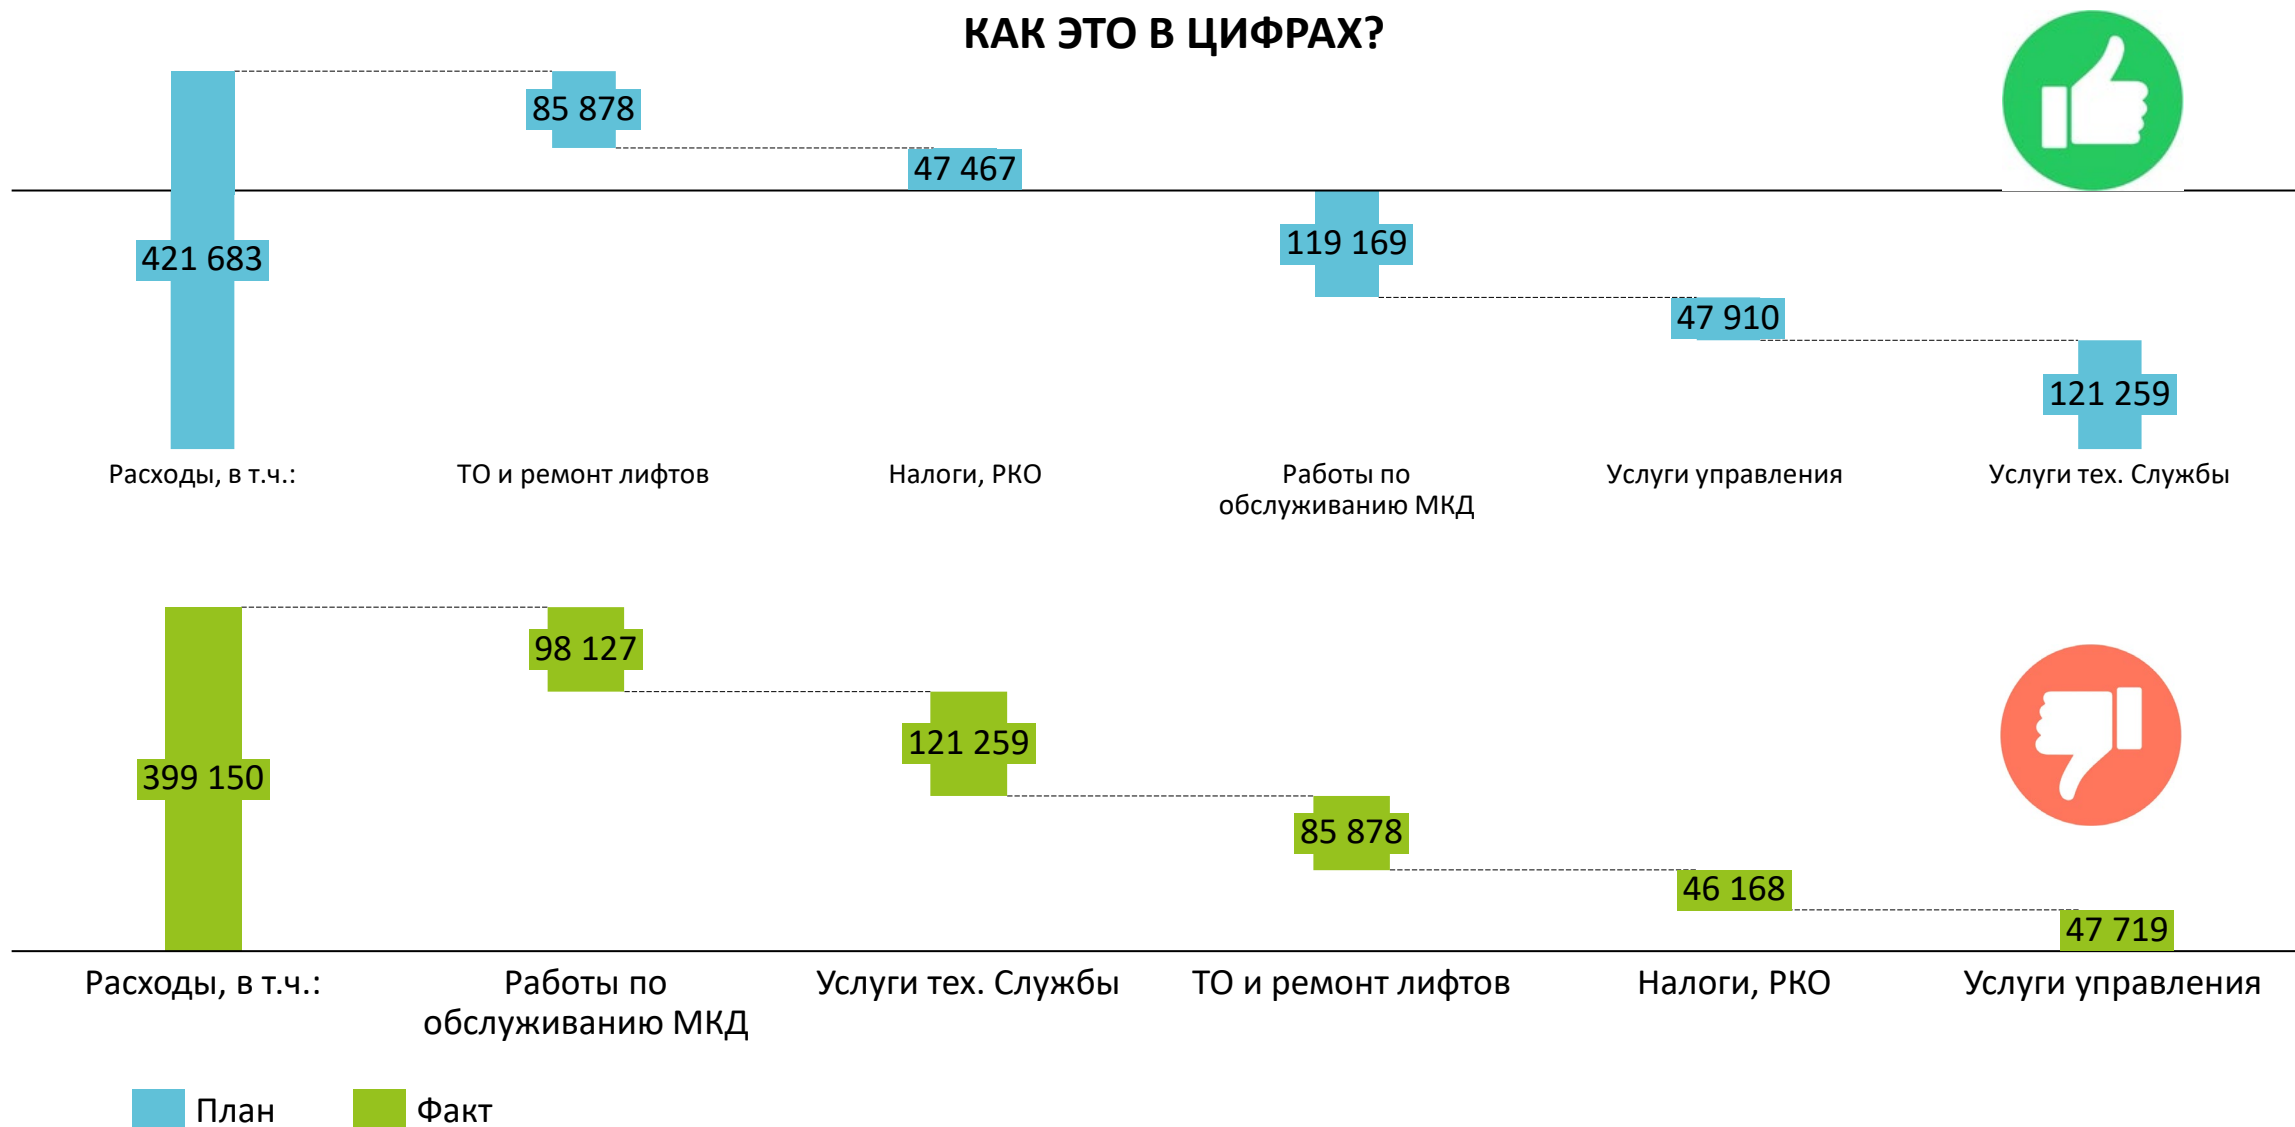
КАК ЭТО В ЦИФРАХ?

421 683
85 878
47 467
119 169
47 910
121 259

Расходы, в т.ч.:
ТО и ремонт лифтов
Налоги, РКО
Работы по обслуживанию МКД
Услуги управления
Услуги тех. Службы

399 150
98 127
121 259
85 878
46 168
47 719

Расходы, в т.ч.:
Работы по обслуживанию МКД
Услуги тех. Службы
ТО и ремонт лифтов
Налоги, РКО
Услуги управления

План
Факт